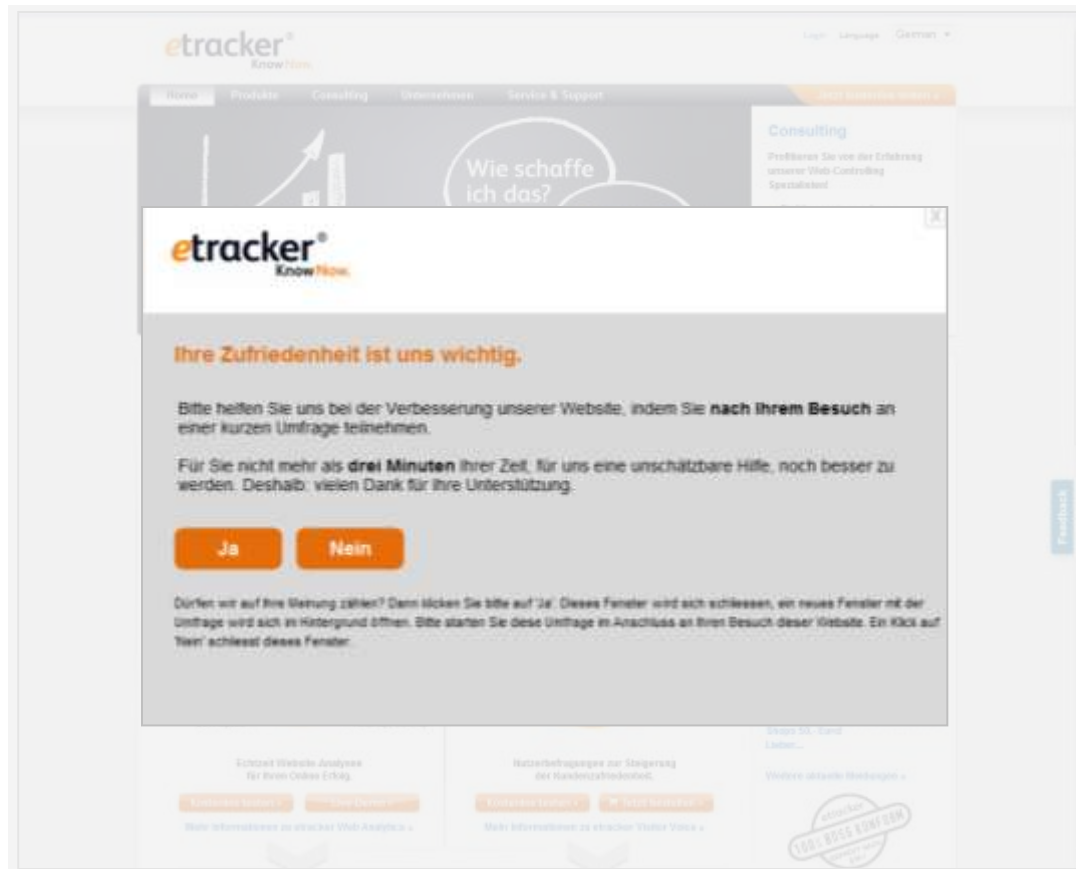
etracker®
Know Now.

Login Language German

Home Produkte Consulting Unternehmen Service & Support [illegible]

Consulting

Profitieren Sie von der Erfahrung unserer Web Controlling Spezialisten!

Wie schaffe ich das?

X

etracker®
Know Now.

Ihre Zufriedenheit ist uns wichtig.

Bitte helfen Sie uns bei der Verbesserung unserer Website, indem Sie **nach Ihrem Besuch** an einer kurzen Umfrage teilnehmen.

Für Sie nicht mehr als **drei Minuten** Ihrer Zeit, für uns eine unschätzbare Hilfe, noch besser zu werden. Deshalb: vielen Dank für Ihre Unterstützung.

Ja
Nein

Dürfen wir auf Ihre Meinung zählen? Dann klicken Sie bitte auf 'Ja'. Dieses Fenster wird sich schliessen, ein neues Fenster mit der Umfrage wird sich im Hintergrund öffnen. Bitte starten Sie diese Umfrage im Anschluss an Ihren Besuch dieser Website. Ein Klick auf 'Nein' schliesst dieses Fenster.

Feedback

Echtzeit Website Analysen für Ihren Online Erfolg.

Kostenlos testen » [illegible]

Mehr Informationen zu etracker Web Analytics »

Nutzerbefragungen zur Steigerung der Kundenzufriedenheit.

Kostenlos testen » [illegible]

Mehr Informationen zu etracker Visitor Voice »

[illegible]

Weitere aktuelle Meldungen »

etracker 100% BDSG KONFORM